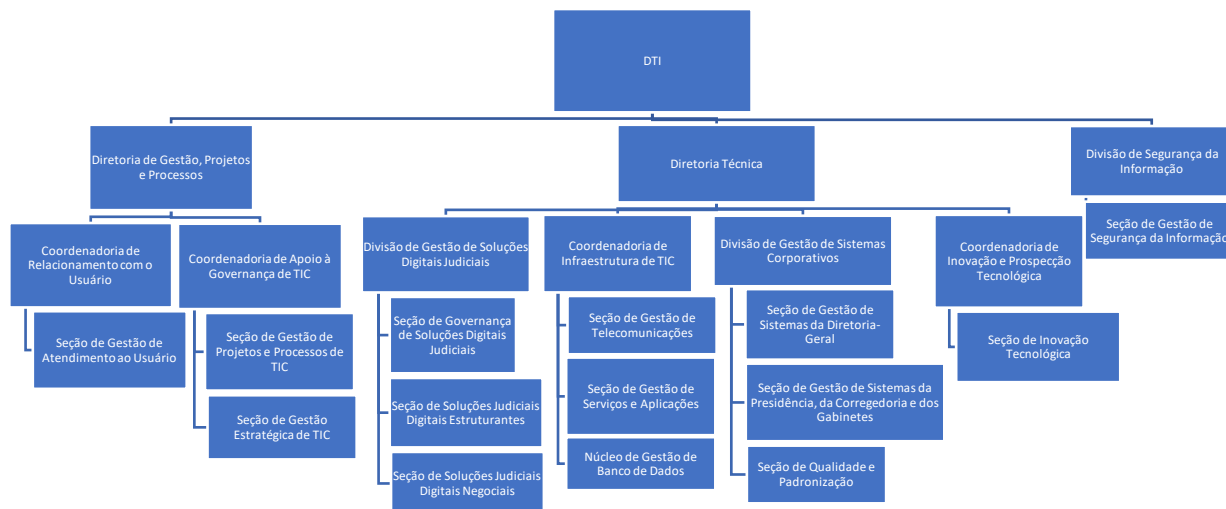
DTI

Diretoria de Gestão, Projetos e Processos

Coordenadoria de Relacionamento com o Usuário

Seção de Gestão de Atendimento ao Usuário

Coordenadoria de Apoio à Governança de TIC

Seção de Gestão de Projetos e Processos de TIC

Seção de Gestão Estratégica de TIC

Diretoria Técnica

Divisão de Gestão de Soluções Digitais Judiciais

Seção de Governança de Soluções Digitais Judiciais

Seção de Soluções Judiciais Digitais Estruturantes

Seção de Soluções Judiciais Digitais Negociais

Coordenadoria de Infraestrutura de TIC

Seção de Gestão de Telecomunicações

Seção de Gestão de Serviços e Aplicações

Núcleo de Gestão de Banco de Dados

Divisão de Gestão de Sistemas Corporativos

Seção de Gestão de Sistemas da Diretoria-Geral

Seção de Gestão de Sistemas da Presidência, da Corregedoria e dos Gabinetes

Seção de Qualidade e Padronização

Coordenadoria de Inovação e Prospecção Tecnológica

Seção de Inovação Tecnológica

Divisão de Segurança da Informação

Seção de Gestão de Segurança da Informação